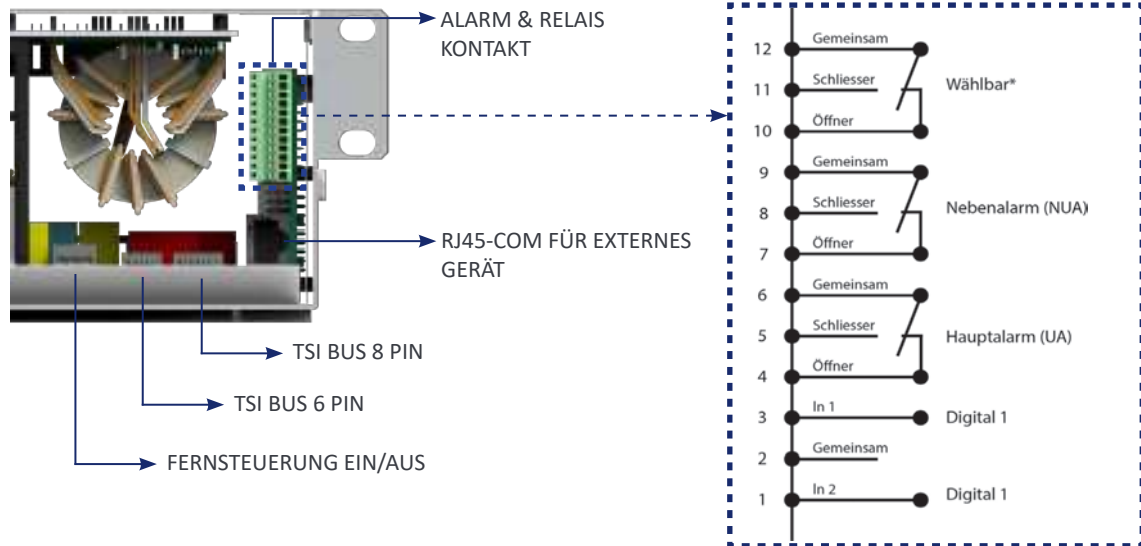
ALARM & RELAIS KONTAKT

RJ45-COM FÜR EXTERNES GERÄT

TSI BUS 8 PIN

TSI BUS 6 PIN

FERNSTEUERUNG EIN/AUS

12 Gemeinsam
11 Schliesser
10 Öffner
Wählbar*

9 Gemeinsam
8 Schliesser
7 Öffner
Nebenalarm (NUA)

6 Gemeinsam
5 Schliesser
4 Öffner
Hauptalarm (UA)

3 In 1
Digital 1

2 Gemeinsam

1 In 2
Digital 1